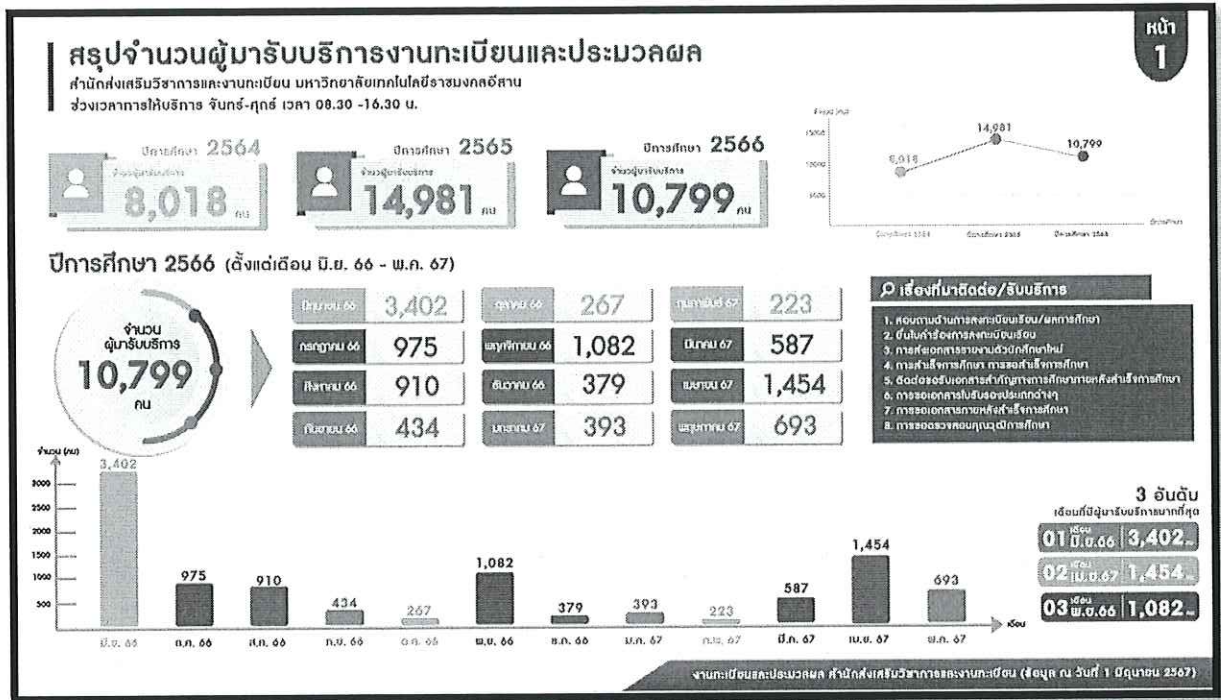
หน้า 1

สรุปจำนวนผู้มารับบริการงานทะเบียนและประมวลผล

สำนักส่งเสริมวิชาการและงานทะเบียน มหาวิทยาลัยเทคโนโลยีราชมงคลอีสาน

ช่วงเวลาการให้บริการ จันทร์-ศุกร์ เวลา 08.30 -16.30 น.

ปีการศึกษา 2564 จำนวนผู้มารับบริการ 8,018 คน

ปีการศึกษา 2565 จำนวนผู้มารับบริการ 14,981 คน

ปีการศึกษา 2566 จำนวนผู้มารับบริการ 10,799 คน

จำนวน (คน)
15000
10000
5000
8,018
14,981
10,799
ปีการศึกษา 2564
ปีการศึกษา 2565
ปีการศึกษา 2566
ปีการศึกษา

ปีการศึกษา 2566 (ตั้งแต่เดือน มิ.ย. 66 - พ.ค. 67)

จำนวน ผู้มารับบริการ 10,799 คน

| มิถุนายน 66 | 3,402 | ตุลาคม 66 | 267 | กุมภาพันธ์ 67 | 223 |
|---|---|---|---|---|---|
| กรกฎาคม 66 | 975 | พฤศจิกายน 66 | 1,082 | มีนาคม 67 | 587 |
| สิงหาคม 66 | 910 | ธันวาคม 66 | 379 | เมษายน 67 | 1,454 |
| กันยายน 66 | 434 | มกราคม 67 | 393 | พฤษภาคม 67 | 693 |

เรื่องที่มาติดต่อ/รับบริการ

1. สอบถามด้านการลงทะเบียนเรียน/ผลการศึกษา
2. ยื่นใบคำร้องการลงทะเบียนเรียน
3. การส่งเอกสารรายงานตัวนักศึกษาใหม่
4. การสำเร็จการศึกษา การขอสำเร็จการศึกษา
5. ติดต่อขอรับเอกสารสำคัญทางการศึกษาภายหลังสำเร็จการศึกษา
6. การขอเอกสารใบรับรองประเภทต่างๆ
7. การขอเอกสารภายหลังสำเร็จการศึกษา
8. การขอตรวจสอบคุณวุฒิการศึกษา

จำนวน (คน)
3000
2500
2000
1500
1000
500
3,402
975
910
434
267
1,082
379
393
223
587
1,454
693
มิ.ย. 66
ก.ค. 66
ส.ค. 66
ก.ย. 66
ต.ค. 66
พ.ย. 66
ธ.ค. 66
ม.ค. 67
ก.พ. 67
มี.ค. 67
เม.ย. 67
พ.ค. 67
เดือน

3 อันดับ
เดือนที่มีผู้มารับบริการมากที่สุด
01 เดือน มิ.ย.66 3,402 คน
02 เดือน เม.ย.67 1,454 คน
03 เดือน พ.ย.66 1,082 คน

งานทะเบียนและประมวลผล สำนักส่งเสริมวิชาการและงานทะเบียน (ข้อมูล ณ วันที่ 1 มิถุนายน 2567)